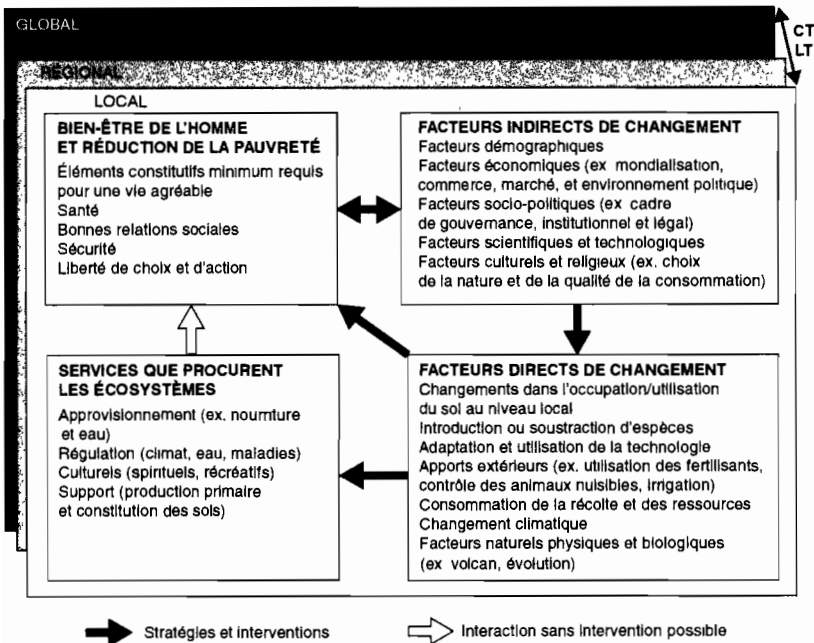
GLOBAL

CT
LT

RÉGIONAL

LOCAL

BIEN-ÊTRE DE L'HOMME ET RÉDUCTION DE LA PAUVRETÉ
Éléments constitutifs minimum requis pour une vie agréable
Santé
Bonnes relations sociales
Sécurité
Liberté de choix et d'action

FACTEURS INDIRECTS DE CHANGEMENT
Facteurs démographiques
Facteurs économiques (ex mondialisation, commerce, marché, et environnement politique)
Facteurs socio-politiques (ex cadre de gouvernance, institutionnel et légal)
Facteurs scientifiques et technologiques
Facteurs culturels et religieux (ex. choix de la nature et de la qualité de la consommation)

SERVICES QUE PROCURENT LES ÉCOSYSTÈMES
Approvisionnement (ex. nourriture et eau)
Régulation (climat, eau, maladies)
Culturels (spirituels, récréatifs)
Support (production primaire et constitution des sols)

FACTEURS DIRECTS DE CHANGEMENT
Changements dans l'occupation/utilisation du sol au niveau local
Introduction ou soustraction d'espèces
Adaptation et utilisation de la technologie
Apports extérieurs (ex. utilisation des fertilisants, contrôle des animaux nuisibles, irrigation)
Consommation de la récolte et des ressources
Changement climatique
Facteurs naturels physiques et biologiques (ex volcan, évolution)

Stratégies et interventions

Interaction sans intervention possible